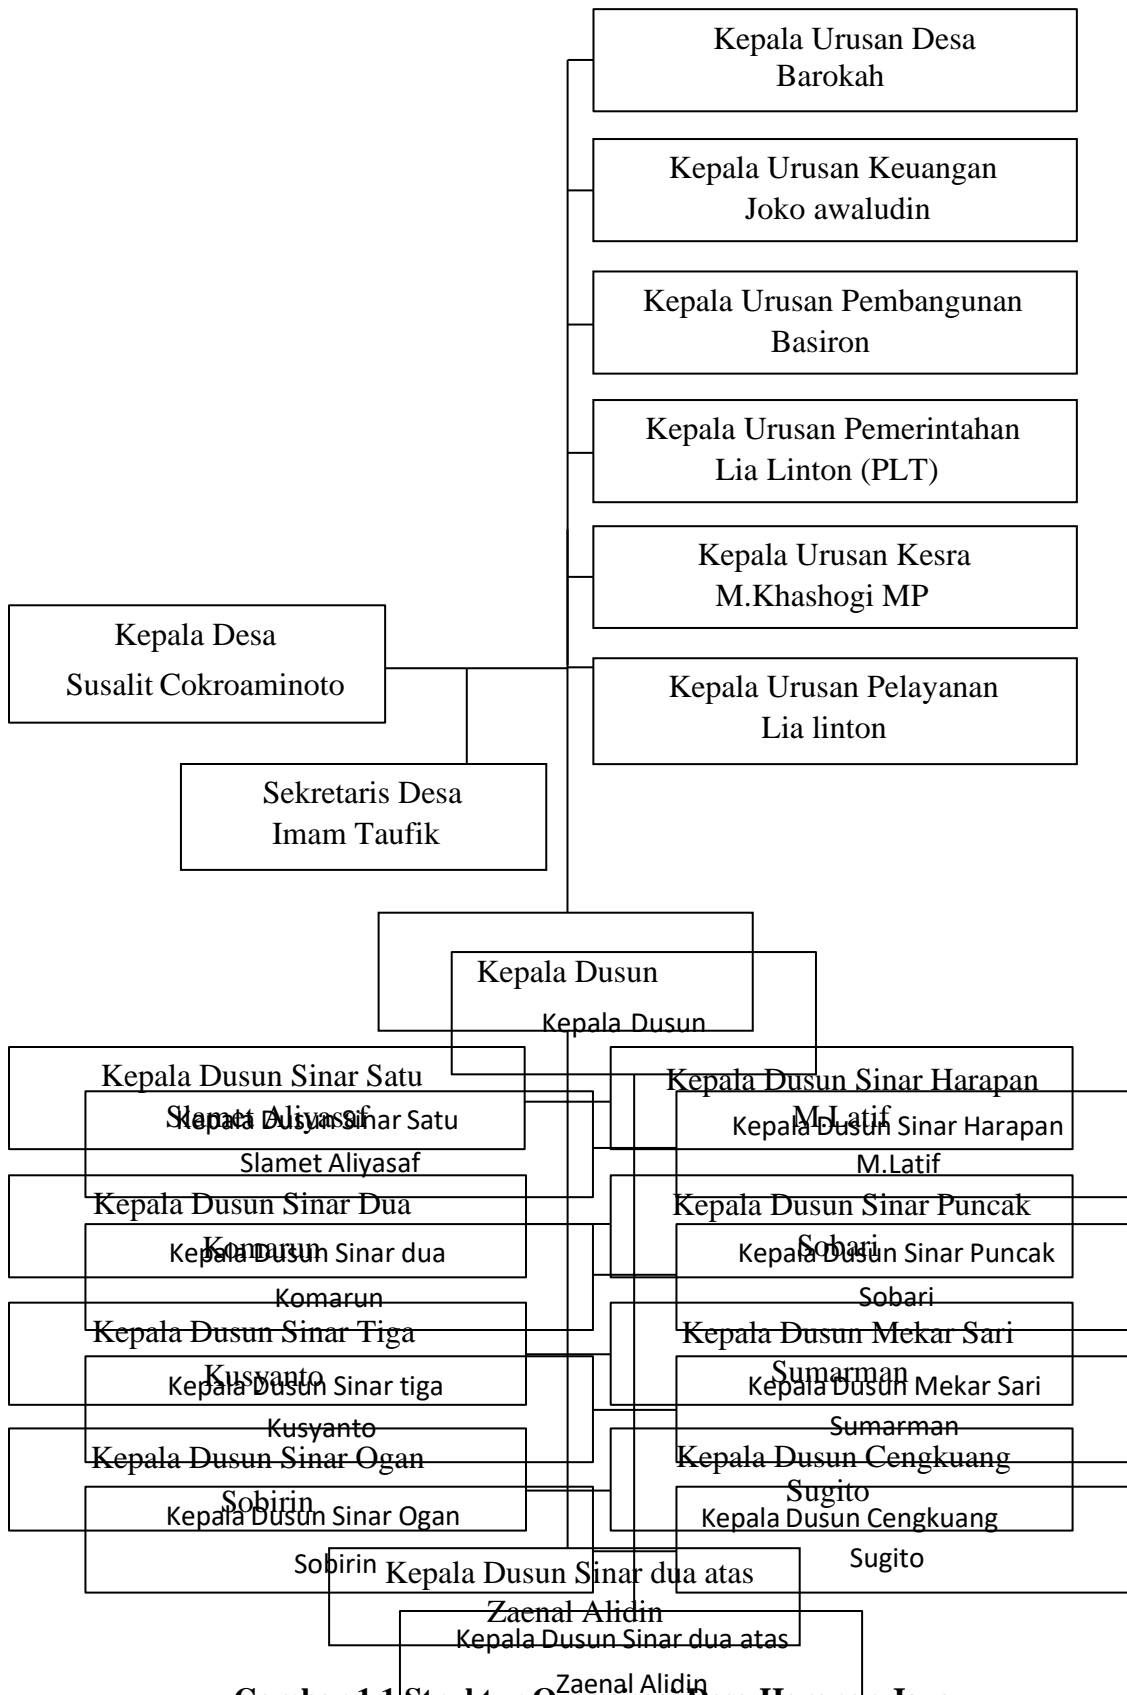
Kepala Urusan Desa
Barokah

Kepala Urusan Keuangan
Joko awaludin

Kepala Urusan Pembangunan
Basiron

Kepala Urusan Pemerintahan
Lia Linton (PLT)

Kepala Urusan Kesra
M.Khashogi MP

Kepala Desa
Susalit Cokroaminoto

Kepala Urusan Pelayanan
Lia linton

Sekretaris Desa
Imam Taufik

Kepala Dusun

Kepala Dusun

Kepala Dusun Sinar Satu
Slamet Aliyasaf

Kepala Dusun Sinar Satu
Slamet Aliyasaf

Kepala Dusun Sinar Harapan
M.Latif

Kepala Dusun Sinar Harapan
M.Latif

Kepala Dusun Sinar Dua
Komarun

Kepala Dusun Sinar dua
Komarun

Kepala Dusun Sinar Puncak
Sobari

Kepala Dusun Sinar Puncak
Sobari

Kepala Dusun Sinar Tiga
Kusyanto

Kepala Dusun Sinar tiga
Kusyanto

Kepala Dusun Mekar Sari
Sumarman

Kepala Dusun Mekar Sari
Sumarman

Kepala Dusun Sinar Ogan
Sobirin

Kepala Dusun Sinar Ogan
Sobirin

Kepala Dusun Cengkuang
Sugito

Kepala Dusun Cengkuang
Sugito

Kepala Dusun Sinar dua atas
Zaenal Alidin

Kepala Dusun Sinar dua atas
Zaenal Alidin

Gambar 1.1 Struktur Organisasi Desa Harapan Jaya